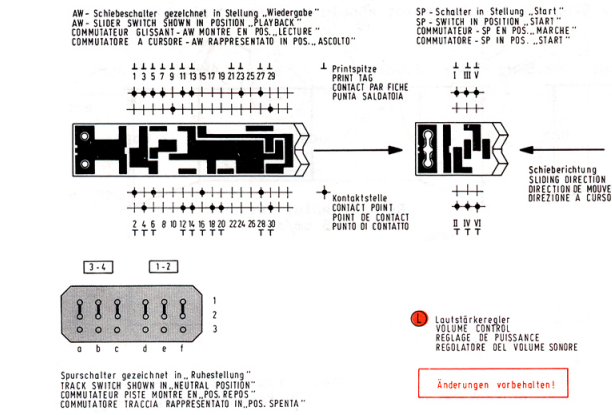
AW - Schiebeschalter gezeichnet in Stellung „Wiedergabe"
AW - SLIDER SWITCH SHOWN IN POSITION „PLAYBACK"
COMMUTATEUR GLISSANT - AW MONTRE EN POS. „LECTURE"
COMMUTATORE A CURSORE - AW RAPPRESENTATO IN POS. „ASCOLTO"

SP - Schalter in Stellung „Start"
SP - SWITCH IN POSITION „START"
COMMUTATEUR - SP EN POS. „MARCHE"
COMMUTATORE - SP IN POS. „START"

1 3 5 7 9 11 13 15 17 19 21 23 25 27 29

Printspitze
PRINT TAG
CONTACT PAR FICHE
PUNTA SALDATOIA

I III V

Schieberichtung
SLIDING DIRECTION
DIRECTION DE MOUVE
DIREZIONE A CURSO

Kontaktstelle
CONTACT POINT
POINT DE CONTACT
PUNTO DI CONTATTO

2 4 6 8 10 12 14 16 18 20 22 24 26 28 30

II IV VI

3 - 4
1 - 2

1
2
3

a b c d e f

L

Lautstärkeregler
VOLUME CONTROL
REGLAGE DE PUISSANCE
REGOLATORE DEL VOLUME SONORE

Spurschalter gezeichnet in „Ruhestellung"
TRACK SWITCH SHOWN IN „NEUTRAL POSITION"
COMMUTATEUR PISTE MONTRE EN „POS. REPOS"
COMMUTATORE TRACCIA RAPPRESENTATO IN „POS. SPENTA"

Änderungen vorbehalten!